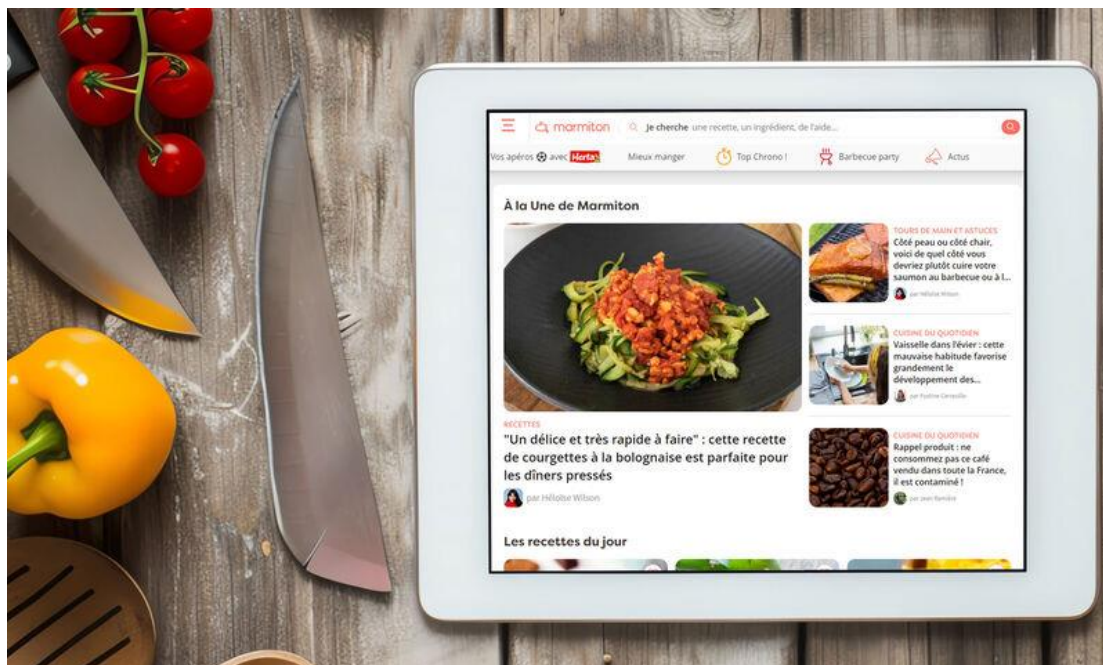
marmiton

Je cherche une recette, un ingrédient, de l'aide...

Vos apéros avec Herta

Mieux manger

Top Chrono !

Barbecue party

Actus

À la Une de Marmiton

RECETTES

"Un délice et très rapide à faire" : cette recette de courgettes à la bolognaise est parfaite pour les dîners pressés

par Héloïse Wilson

TOURS DE MAIN ET ASTUCES

Côté peau ou côté chair, voici de quel côté vous devriez plutôt cuire votre saumon au barbecue ou à l...

par Héloïse Wilson

CUISINE DU QUOTIDIEN

Vaisselle dans l'évier : cette mauvaise habitude favorise grandement le développement des...

par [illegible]

CUISINE DU QUOTIDIEN

Rappel produit : ne consommez pas ce café vendu dans toute la France, il est contaminé !

par Jean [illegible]

Les recettes du jour